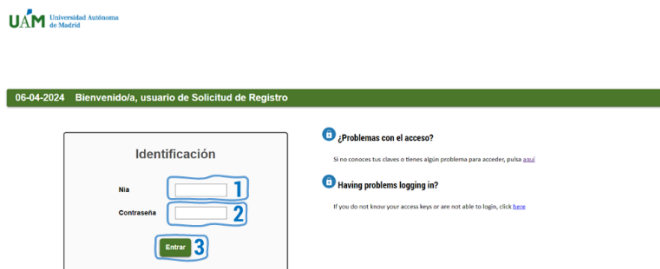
UAM Universidad Autónoma de Madrid

06-04-2024 Bienvenido/a, usuario de Solicitud de Registro

Identificación

Nia 1

Contraseña 2

Entrar 3

¿Problemas con el acceso?

Si no conoces tus claves o tienes algún problema para acceder, pulsa aquí

Having problems logging in?

If you do not know your access keys or are not able to login, click here